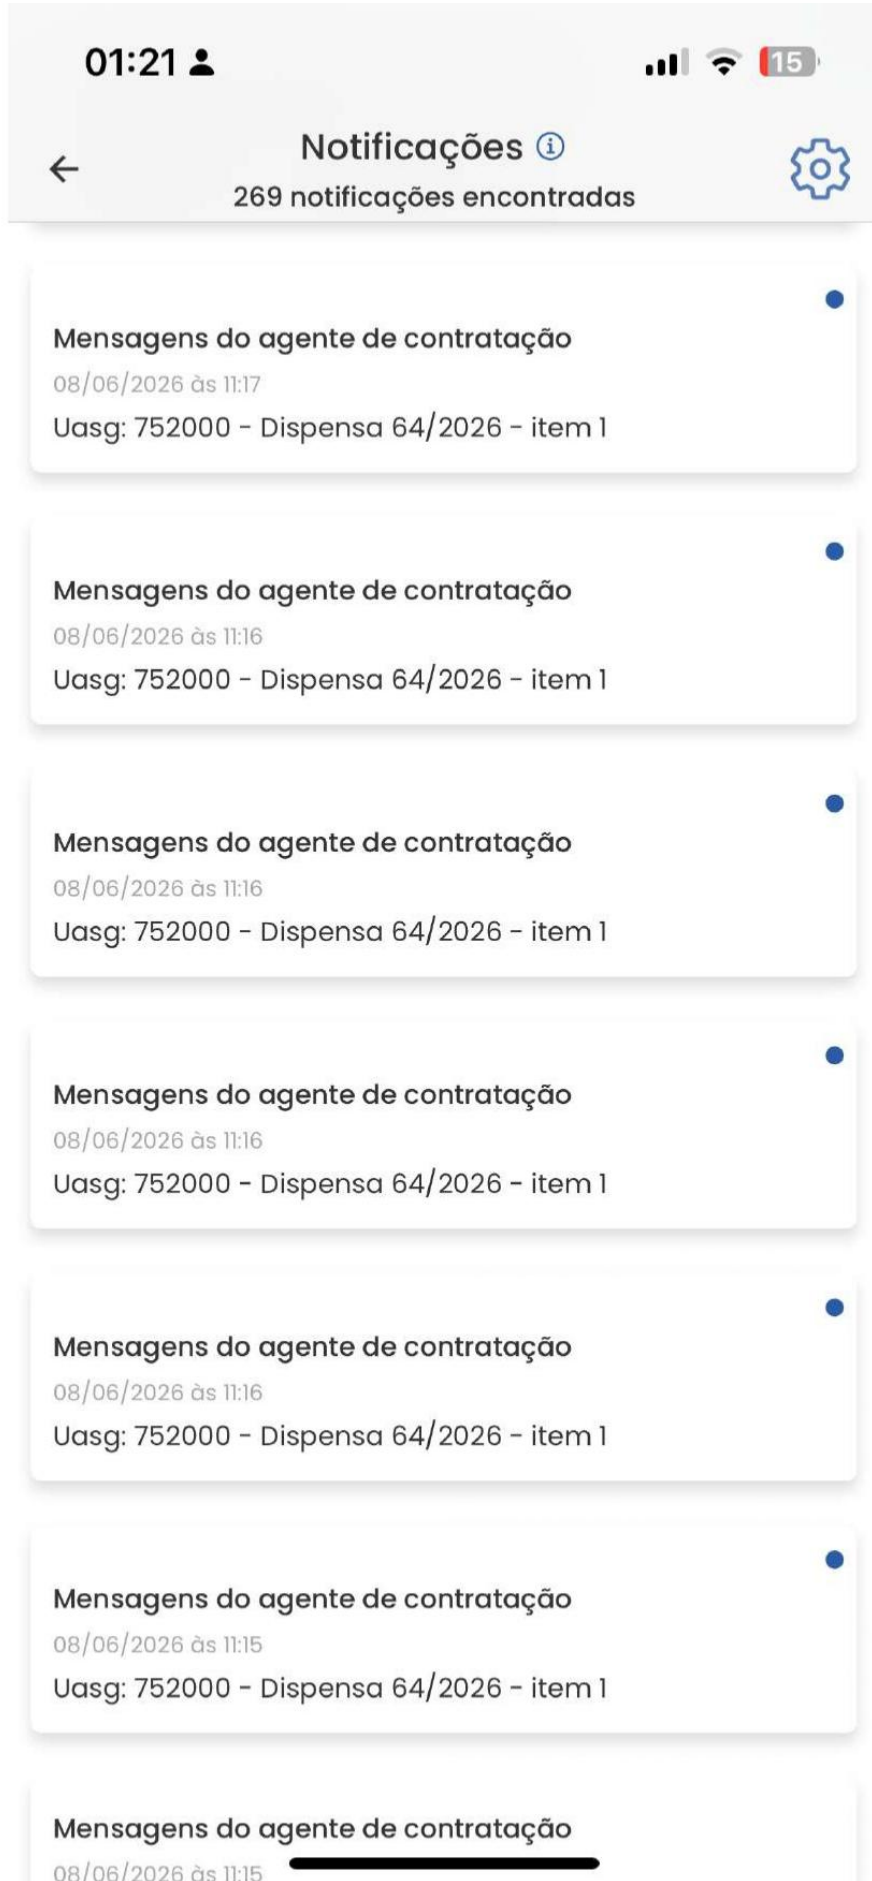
01:21

15

Notificações

269 notificações encontradas

Mensagens do agente de contratação
08/06/2026 às 11:17
Uasg: 752000 - Dispensa 64/2026 - item 1

Mensagens do agente de contratação
08/06/2026 às 11:16
Uasg: 752000 - Dispensa 64/2026 - item 1

Mensagens do agente de contratação
08/06/2026 às 11:16
Uasg: 752000 - Dispensa 64/2026 - item 1

Mensagens do agente de contratação
08/06/2026 às 11:16
Uasg: 752000 - Dispensa 64/2026 - item 1

Mensagens do agente de contratação
08/06/2026 às 11:16
Uasg: 752000 - Dispensa 64/2026 - item 1

Mensagens do agente de contratação
08/06/2026 às 11:15
Uasg: 752000 - Dispensa 64/2026 - item 1

Mensagens do agente de contratação
08/06/2026 às 11:15